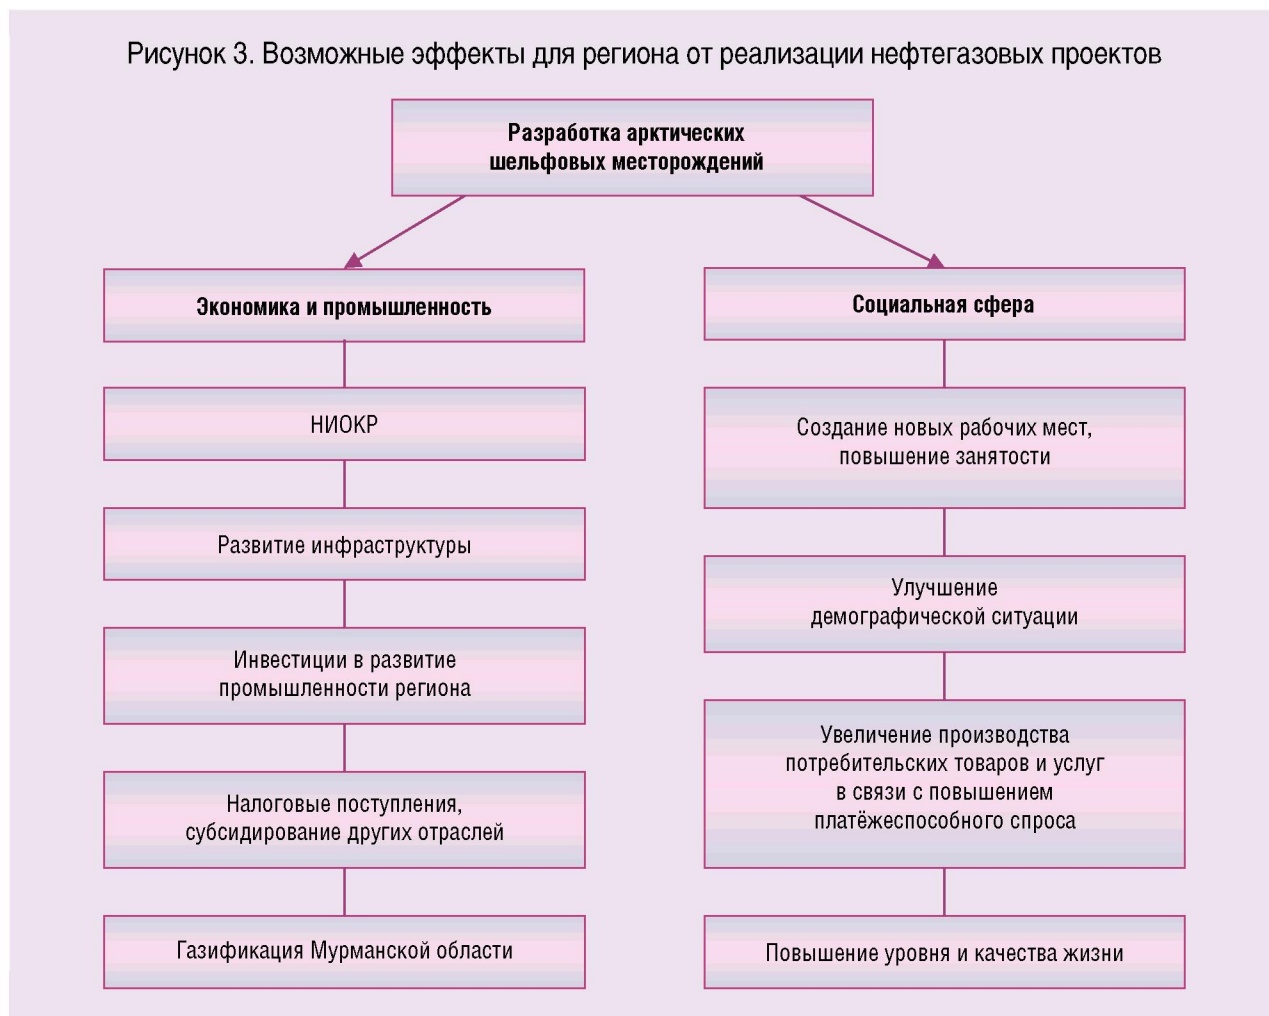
Рисунок 3. Возможные эффекты для региона от реализации нефтегазовых проектов

Разработка арктических шельфовых месторождений

Экономика и промышленность

НИОКР

Развитие инфраструктуры

Инвестиции в развитие промышленности региона

Налоговые поступления, субсидирование других отраслей

Газификация Мурманской области

Социальная сфера

Создание новых рабочих мест, повышение занятости

Улучшение демографической ситуации

Увеличение производства потребительских товаров и услуг в связи с повышением платёжеспособного спроса

Повышение уровня и качества жизни